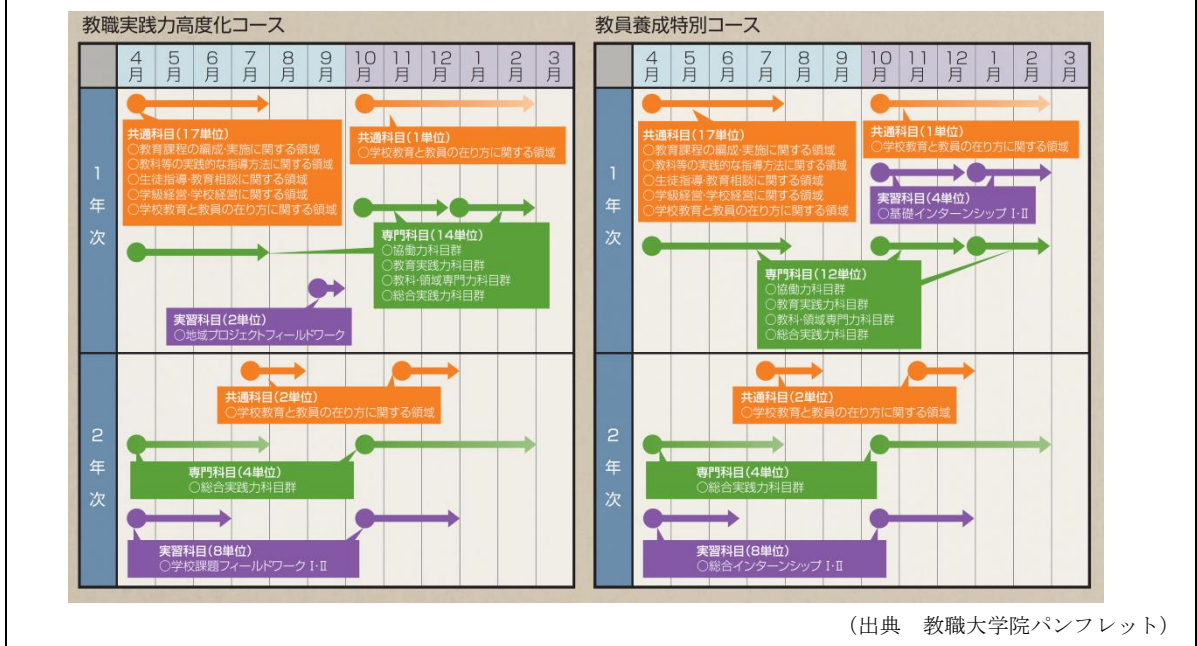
教職実践力高度化コース

| | 4月 | 5月 | 6月 | 7月 | 8月 | 9月 | 10月 | 11月 | 12月 | 1月 | 2月 | 3月 |
|---|---|---|---|---|---|---|---|---|---|---|---|---|

1年次

共通科目（17単位）
○教育課程の編成･実施に関する領域
○教科等の実践的な指導方法に関する領域
○生徒指導･教育相談に関する領域
○学級経営･学校経営に関する領域
○学校教育と教員の在り方に関する領域

共通科目（1単位）
○学校教育と教員の在り方に関する領域

専門科目（14単位）
○協働力科目群
○教育実践力科目群
○教科･領域専門力科目群
○総合実践力科目群

実習科目（2単位）
○地域プロジェクトフィールドワーク

2年次

共通科目（2単位）
○学校教育と教員の在り方に関する領域

専門科目（4単位）
○総合実践力科目群

実習科目（8単位）
○学校課題フィールドワークⅠ･Ⅱ

教員養成特別コース

| | 4月 | 5月 | 6月 | 7月 | 8月 | 9月 | 10月 | 11月 | 12月 | 1月 | 2月 | 3月 |
|---|---|---|---|---|---|---|---|---|---|---|---|---|

1年次

共通科目（17単位）
○教育課程の編成･実施に関する領域
○教科等の実践的な指導方法に関する領域
○生徒指導･教育相談に関する領域
○学級経営･学校経営に関する領域
○学校教育と教員の在り方に関する領域

共通科目（1単位）
○学校教育と教員の在り方に関する領域

実習科目（4単位）
○基礎インターンシップⅠ･Ⅱ

専門科目（12単位）
○協働力科目群
○教育実践力科目群
○教科･領域専門力科目群
○総合実践力科目群

2年次

共通科目（2単位）
○学校教育と教員の在り方に関する領域

専門科目（4単位）
○総合実践力科目群

実習科目（8単位）
○総合インターンシップⅠ･Ⅱ

（出典　教職大学院パンフレット）